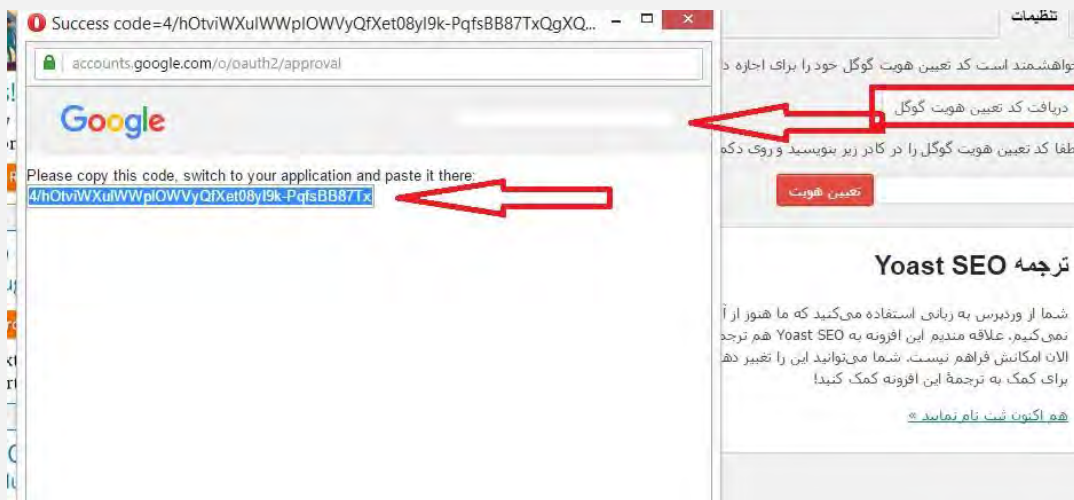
Success code=4/hOtviWXulWWplOWVyQfXet08yI9k-PqfsBB87TxQgXQ...

accounts.google.com/o/oauth2/approval

Google

Please copy this code, switch to your application and paste it there:

4/hOtviWXulWWplOWVyQfXet08yI9k-PqfsBB87Tx

تنظیمات

خواهشمند است کد تعیین هویت گوگل خود را برای اجازه د

دریافت کد تعیین هویت گوگل

لطفا کد تعیین هویت گوگل را در کادر زیر بنویسید و روی دکمه

تعیین هویت

ترجمه Yoast SEO

شما از وردپرس به زبانی استفاده می‌کنید که ما هنوز از آ نمی‌کنیم. علاقه مندیم این افزونه به Yoast SEO هم ترجم الان امکانش فراهم نیست. شما می‌توانید این را تغییر ده برای کمک به ترجمهٔ این افزونه کمک کنید!

هم اکنون ثبت نام نمایید »